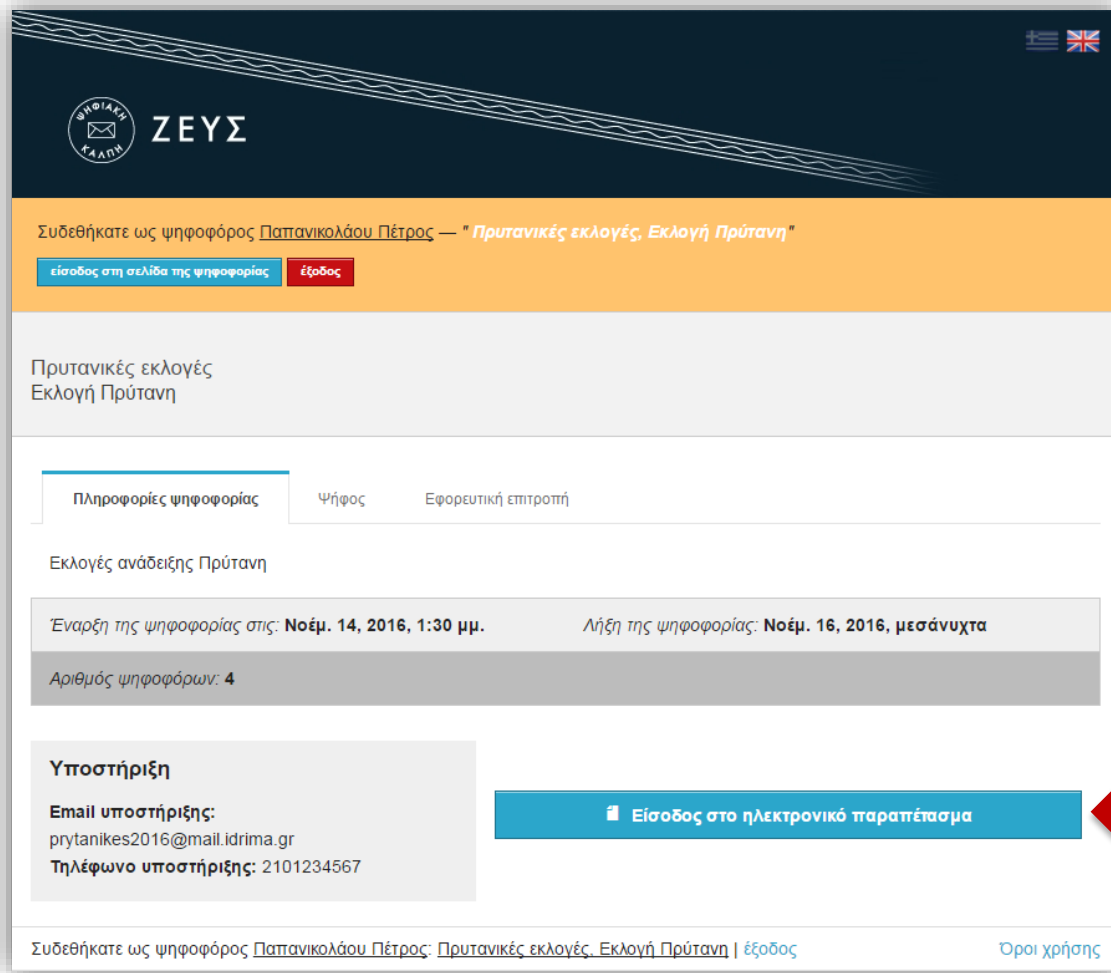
ΨΗΦΙΑΚΗ ΚΑΛΠΗ ΖΕΥΣ

Συδεθήκατε ως ψηφοφόρος Παπανικολάου Πέτρος — "Πρυτανικές εκλογές, Εκλογή Πρύτανη"

είσοδος στη σελίδα της ψηφοφορίας έξοδος

Πρυτανικές εκλογές
Εκλογή Πρύτανη

Πληροφορίες ψηφοφορίας Ψήφος Εφορευτική επιτροπή

Εκλογές ανάδειξης Πρύτανη

Έναρξη της ψηφοφορίας στις: Νοέμ. 14, 2016, 1:30 μμ. Λήξη της ψηφοφορίας: Νοέμ. 16, 2016, μεσάνυχτα

Αριθμός ψηφοφόρων: 4

Υποστήριξη

Email υποστήριξης:
prytanikes2016@mail.idrima.gr
Τηλέφωνο υποστήριξης: 2101234567

Είσοδος στο ηλεκτρονικό παραπέτασμα

Συδεθήκατε ως ψηφοφόρος Παπανικολάου Πέτρος: Πρυτανικές εκλογές, Εκλογή Πρύτανη | έξοδος Όροι χρήσης